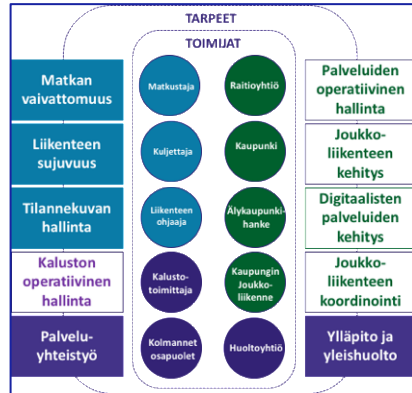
TARPEET

TOIMIJAT

Matkan vaivattomuus

Liikenteen sujuvuus

Tilannekuvan hallinta

Kaluston operatiivinen hallinta

Palvelu-yhteistyö

Matkustaja

Kuljettaja

Liikenteen ohjaaja

Kalusto-toimittaja

Kolmannet osapuolet

Raitioyhtiö

Kaupunki

Älykaupunki-hanke

Kaupungin Joukko-liikenne

Huoltoyhtiö

Palveluiden operatiivinen hallinta

Joukko-liikenteen kehitys

Digitaalisten palveluiden kehitys

Joukko-liikenteen koordinointi

Ylläpito ja yleishuolto